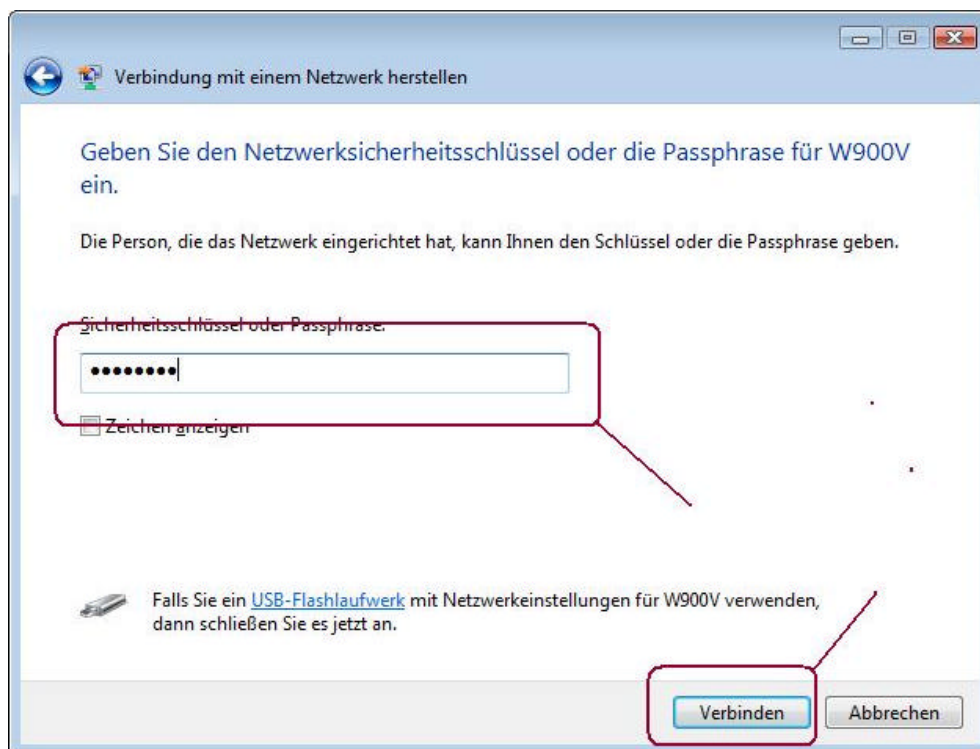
Verbindung mit einem Netzwerk herstellen

Geben Sie den Netzwerksicherheitsschlüssel oder die Passphrase für W900V ein.

Die Person, die das Netzwerk eingerichtet hat, kann Ihnen den Schlüssel oder die Passphrase geben.

Sicherheitsschlüssel oder Passphrase:

••••••••

Zeichen anzeigen

Falls Sie ein USB-Flashlaufwerk mit Netzwerkeinstellungen für W900V verwenden, dann schließen Sie es jetzt an.

Verbinden

Abbrechen